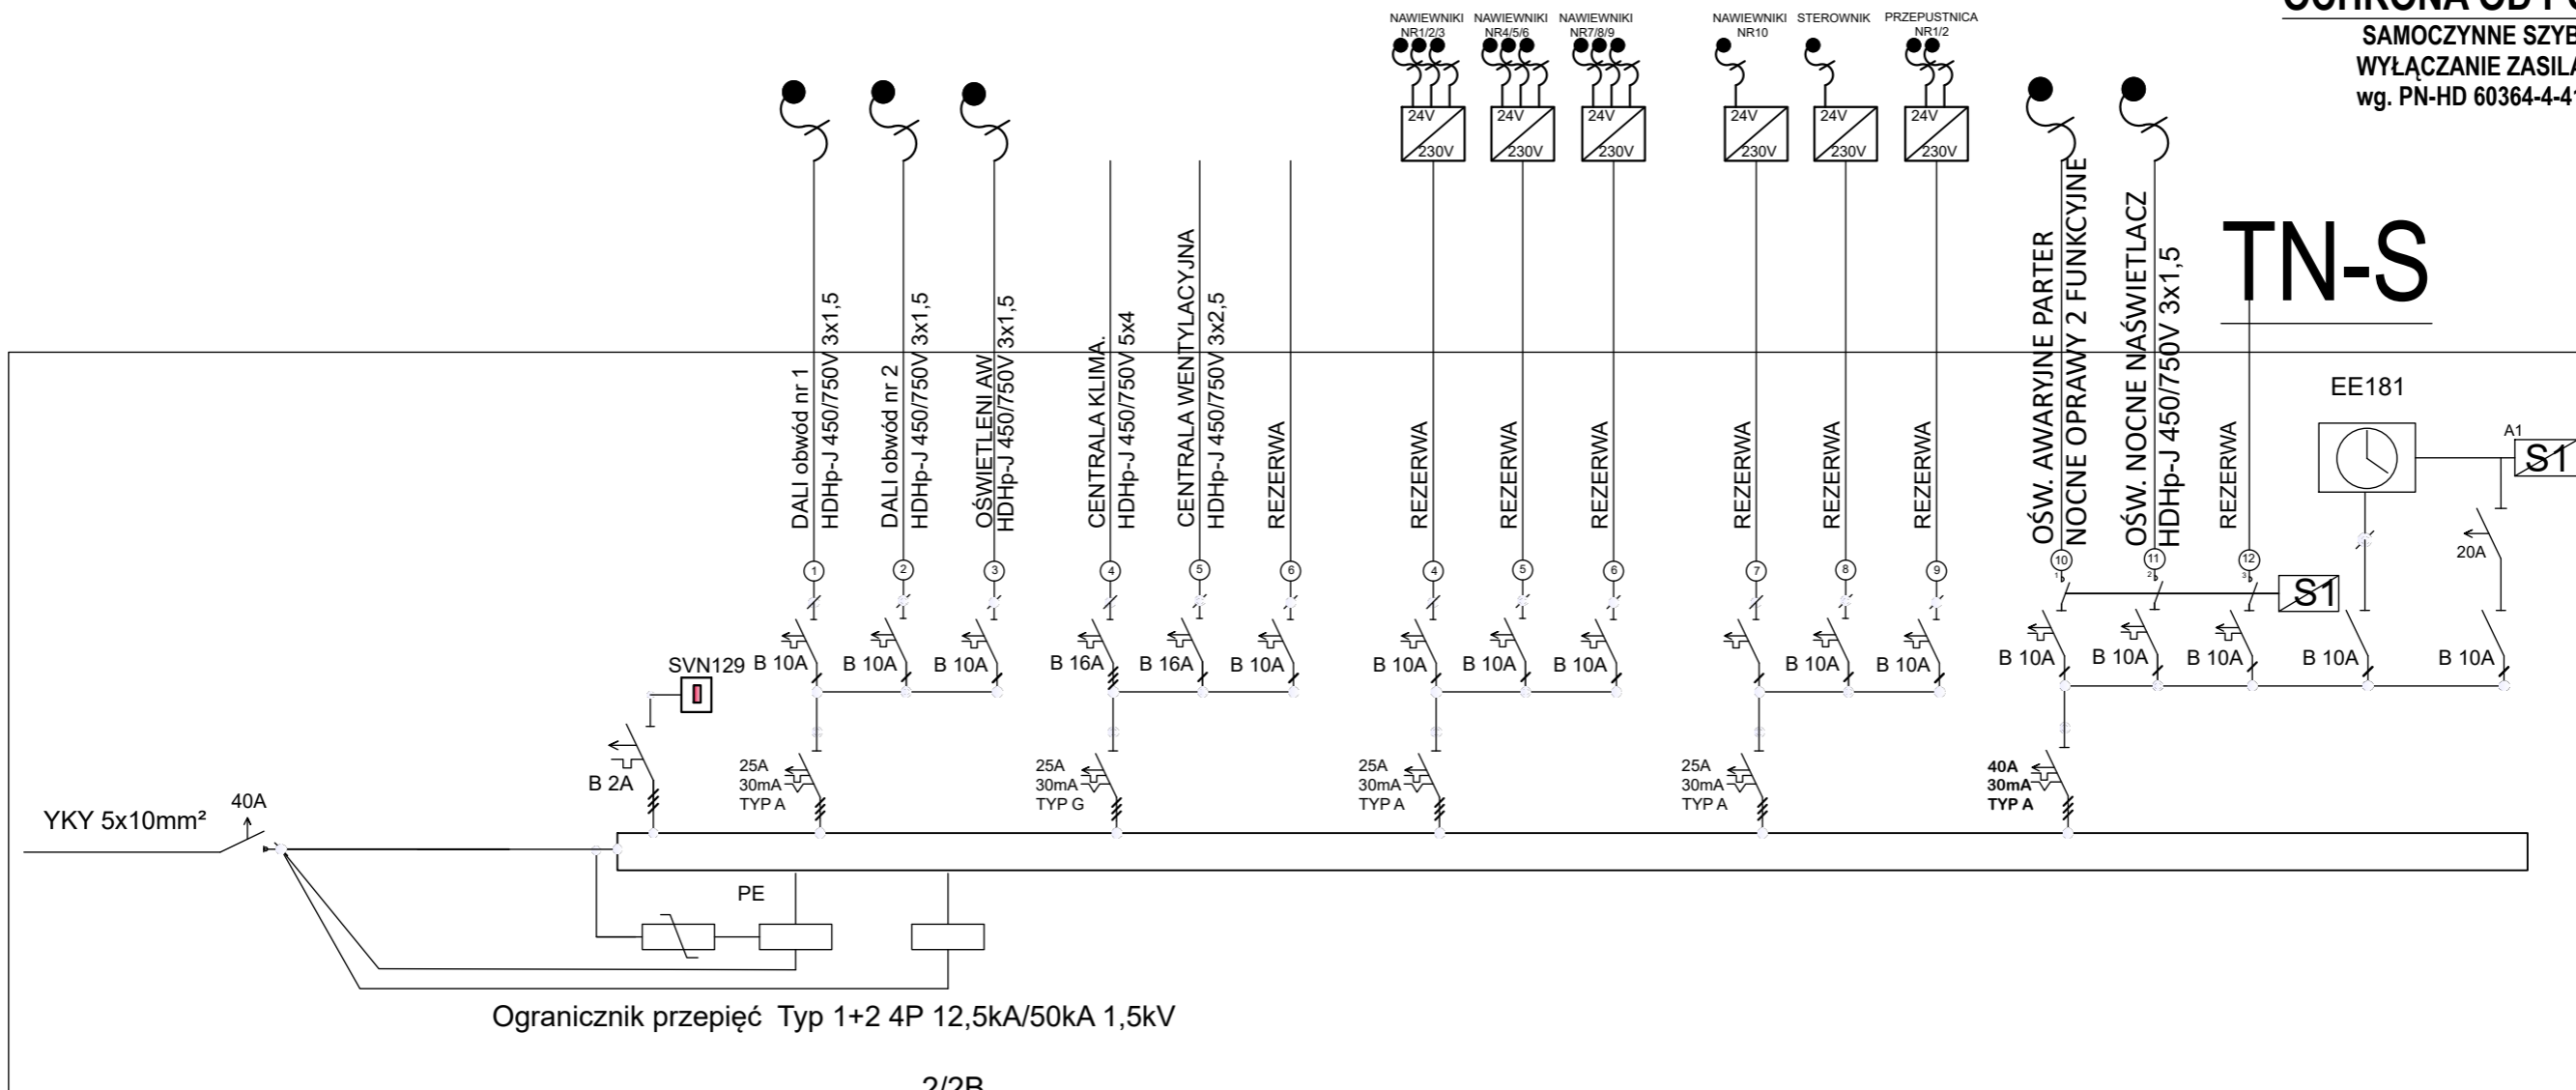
OCHRONA OD P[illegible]
SAMOCZYNNE SZYB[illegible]
WYŁĄCZANIE ZASILA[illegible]
wg. PN-HD 60364-4-4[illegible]

NAWIEWNIKI NR1/2/3
NAWIEWNIKI NR4/5/6
NAWIEWNIKI NR7/8/9
NAWIEWNIKI NR10
STEROWNIK
PRZEPUSTNICA NR1/2

24V 230V
24V 230V
24V 230V
24V 230V
24V 230V
24V 230V

TN-S

DALI obwód nr 1 HDHp-J 450/750V 3x1,5
DALI obwód nr 2 HDHp-J 450/750V 3x1,5
OŚWIETLENI AW HDHp-J 450/750V 3x1,5
CENTRALA KLIMA. HDHp-J 450/750V 5x4
CENTRALA WENTYLACYJNA HDHp-J 450/750V 3x2,5
REZERWA
REZERWA
REZERWA
REZERWA
REZERWA
REZERWA
REZERWA
OŚW. AWARYJNE PARTER NOCNE OPRAWY 2 FUNKCYJNE
OŚW. NOCNE NAŚWIETLACZ HDHp-J 450/750V 3x1,5
REZERWA

EE181
A1
S1
20A

1 2 3 4 5 6 4 5 6 7 8 9 10 11 12

S1

B 10A B 10A B 10A B 16A B 16A B 10A B 10A B 10A B 10A B 10A B 10A B 10A B 10A B 10A B 10A B 10A

SVN129
B 2A

25A 30mA TYP A
25A 30mA TYP G
25A 30mA TYP A
25A 30mA TYP A
40A 30mA TYP A

YKY 5x10mm²
40A

PE

Ogranicznik przepięć Typ 1+2 4P 12,5kA/50kA 1,5kV

2/2B